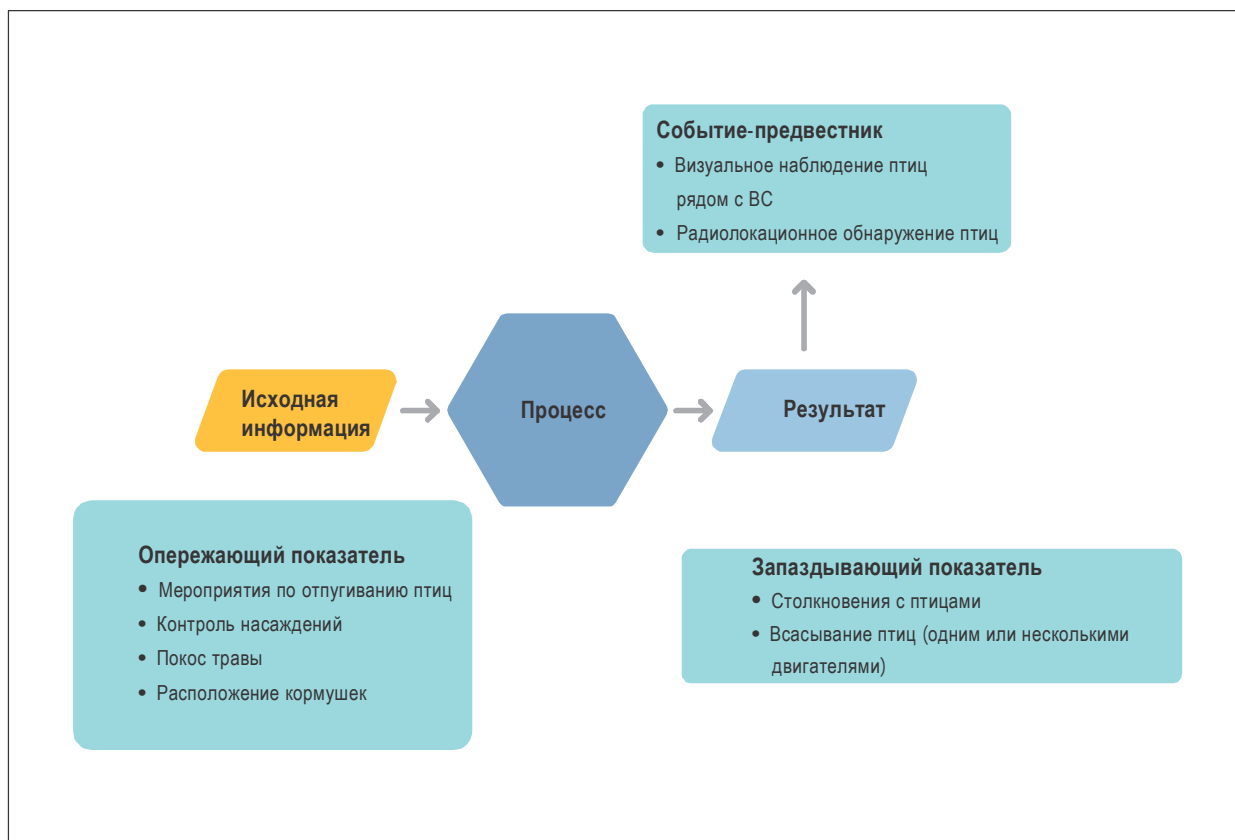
Событие-предвестник
• Визуальное наблюдение птиц рядом с ВС
• Радиолокационное обнаружение птиц

Исходная информация

Процесс

Результат

Опережающий показатель
• Мероприятия по отпугиванию птиц
• Контроль насаждений
• Покос травы
• Расположение кормушек

Запаздывающий показатель
• Столкновения с птицами
• Всасывание птиц (одним или несколькими двигателями)